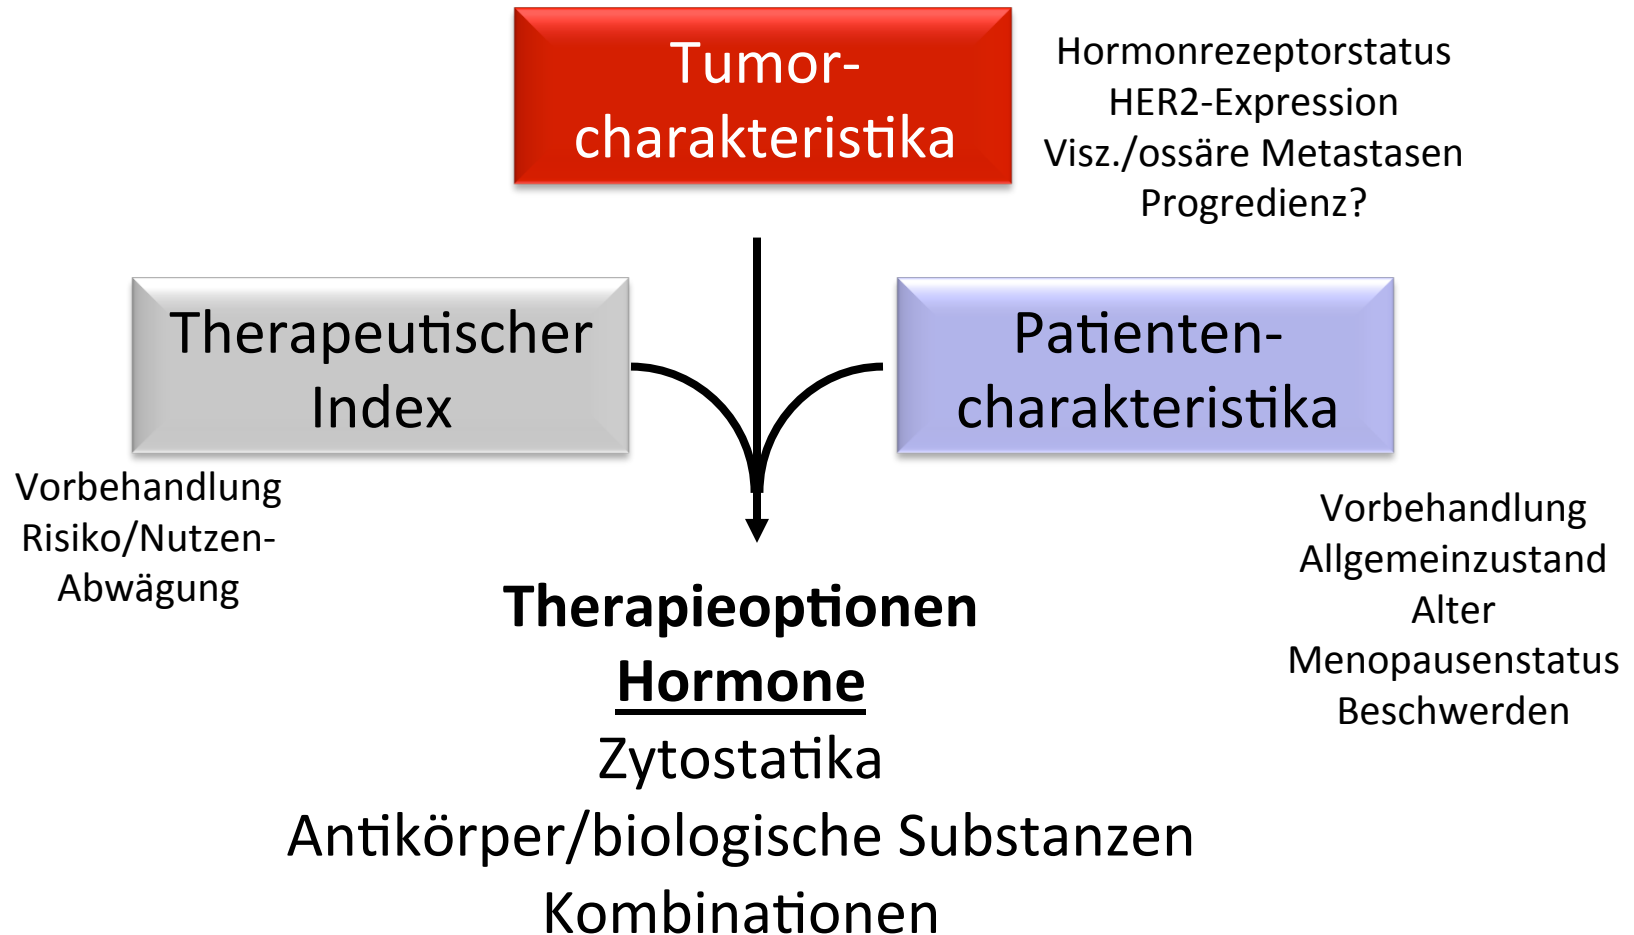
Tumor-
charakteristika

Hormonrezeptorstatus
HER2-Expression
Visz./ossäre Metastasen
Progredienz?

Therapeutischer
Index

Vorbehandlung
Risiko/Nutzen-
Abwägung

Patienten-
charakteristika

Vorbehandlung
Allgemeinzustand
Alter
Menopausenstatus
Beschwerden

**Therapieoptionen**
**Hormone**
Zytostatika
Antikörper/biologische Substanzen
Kombinationen